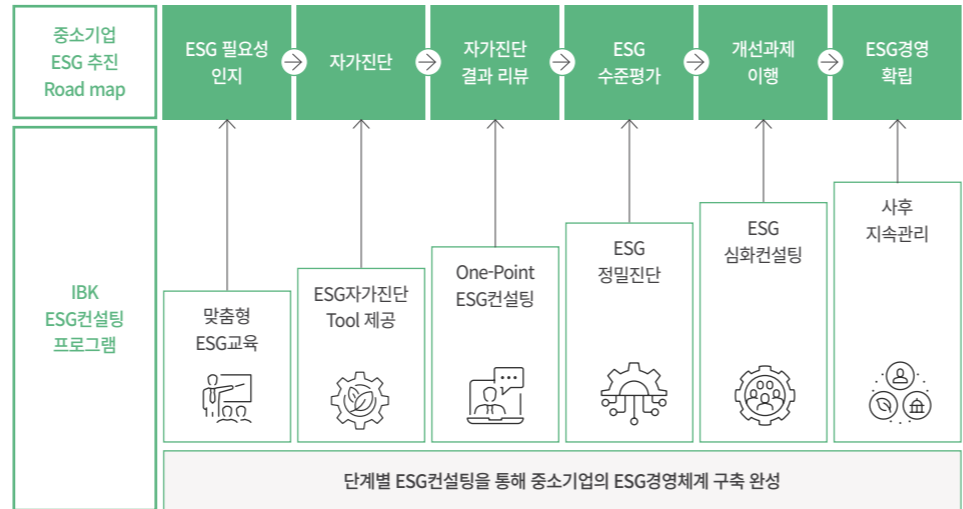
중소기업
ESG 추진
Road map

ESG 필요성
인지

자가진단

자가진단
결과 리뷰

ESG
수준평가

개선과제
이행

ESG경영
확립

IBK
ESG컨설팅
프로그램

맞춤형
ESG교육

ESG자가진단
Tool 제공

One-Point
ESG컨설팅

ESG
정밀진단

ESG
심화컨설팅

사후
지속관리

단계별 ESG컨설팅을 통해 중소기업의 ESG경영체계 구축 완성